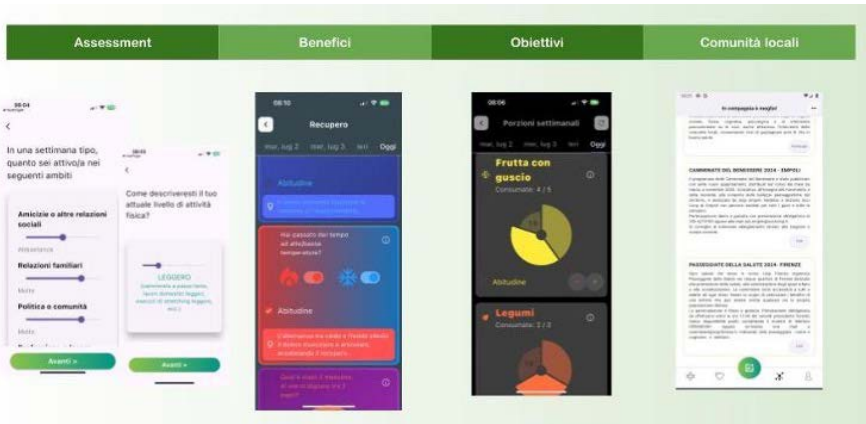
Assessment

Benefici

Obiettivi

Comunità locali

09:04

In una settimana tipo, quanto sei attivo/a nei seguenti ambiti

Amicizie o altre relazioni sociali

Relazioni familiari

Molto

Politica e comunità

Molto

Avanti >

Come descriveresti il tuo attuale livello di attività fisica?

LEGGERO

Avanti >

08:10

Recupero

mer, lug 2

mer, lug 3

ieri

Oggi

Abitudine

Hai passato del tempo ad alternare temperature?

Abitudine

08:06

Porzioni settimanali

Oggi

Frutta con guscio

Consumate: 4 / 5

Abitudine

Legumi

Consumate: 2 / 3

In compagnia è meglio!

CAMMINATE DEL BENESSERE 2024 - EMPOLI

PASSEGGIATE DELLA SALUTE 2024 - FIRENZE